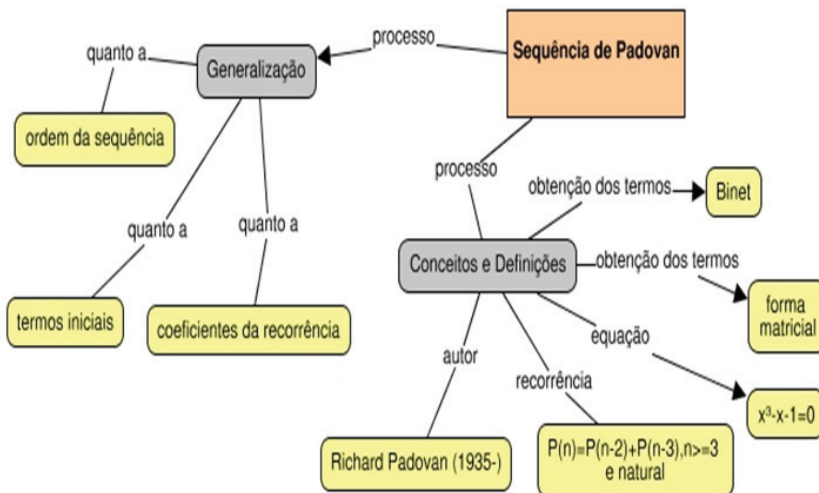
Sequência de Padovan

processo

Generalização

quanto a

ordem da sequência

quanto a

quanto a

termos iniciais

coeficientes da recorrência

processo

obtenção dos termos

Binet

Conceitos e Definições

obtenção dos termos

forma matricial

equação

$x^3-x-1=0$

autor

recorrência

Richard Padovan (1935-)

P(n)=P(n-2)+P(n-3),n>=3 e natural